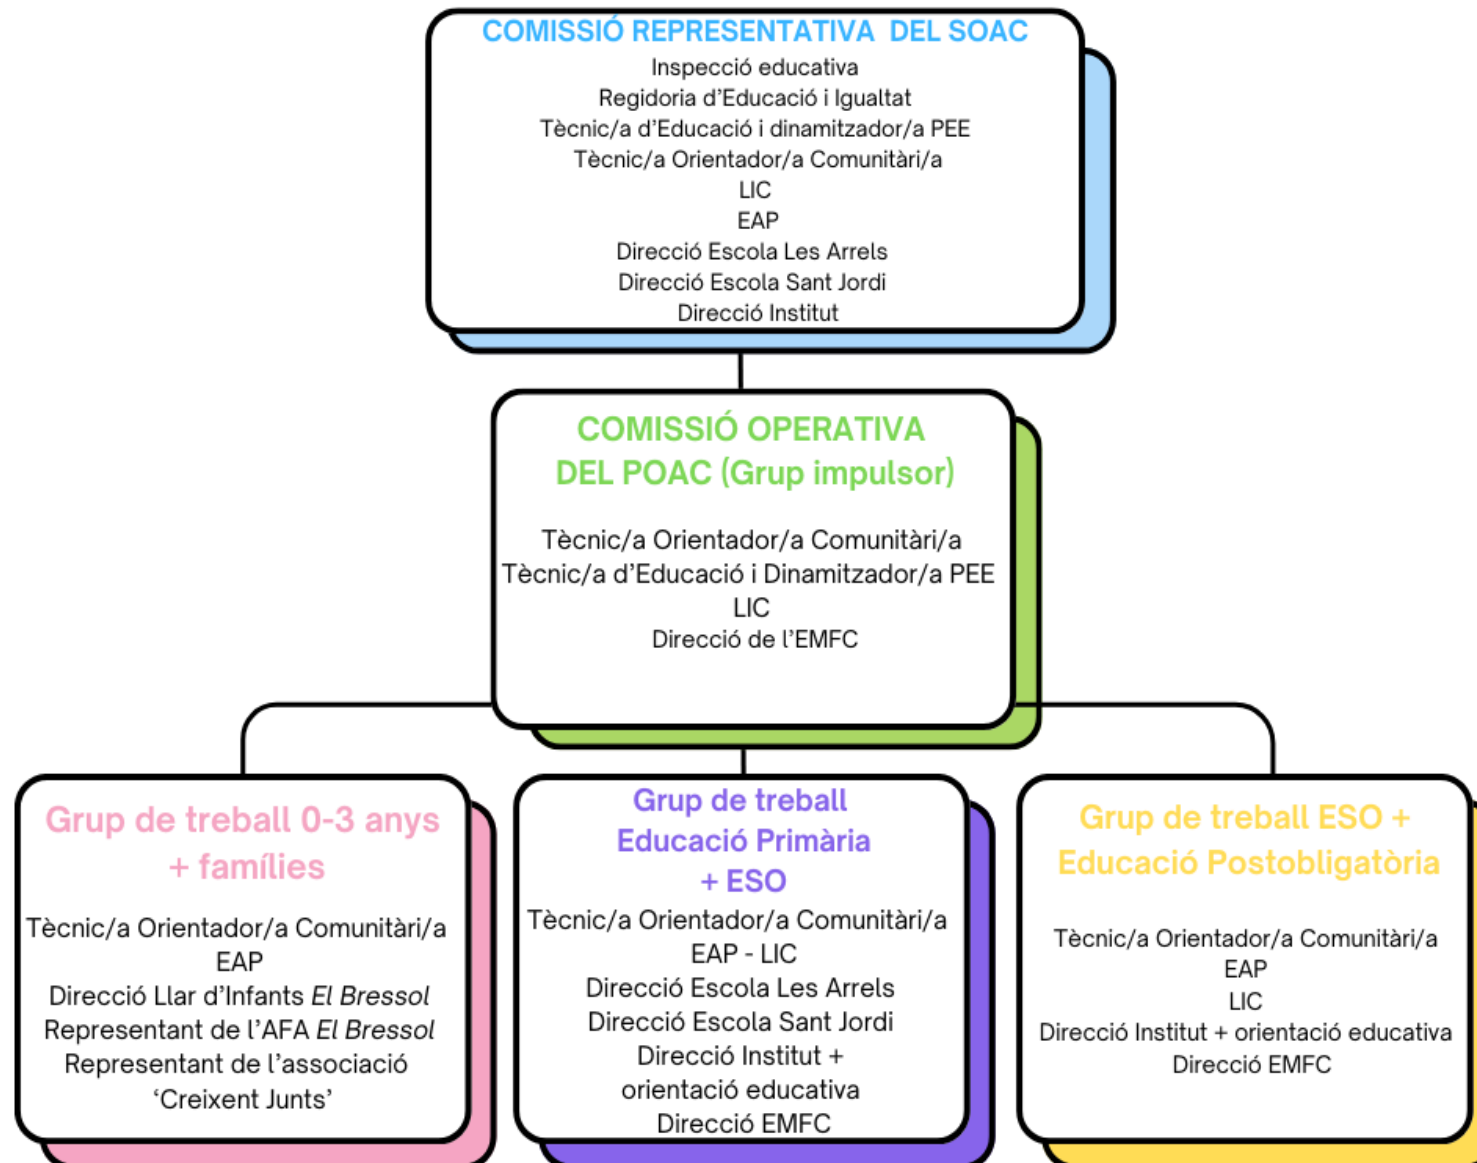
COMISSIÓ REPRESENTATIVA DEL SOAC

Inspecció educativa
Regidoria d'Educació i Igualtat
Tècnic/a d'Educació i dinamitzador/a PEE
Tècnic/a Orientador/a Comunitàri/a
LIC
EAP
Direcció Escola Les Arrels
Direcció Escola Sant Jordi
Direcció Institut

COMISSIÓ OPERATIVA DEL POAC (Grup impulsor)

Tècnic/a Orientador/a Comunitàri/a
Tècnic/a d'Educació i Dinamitzador/a PEE
LIC
Direcció de l'EMFC

Grup de treball 0-3 anys + famílies

Tècnic/a Orientador/a Comunitàri/a
EAP
Direcció Llar d'Infants El Bressol
Representant de l'AFA El Bressol
Representant de l'associació 'Creixent Junts'

Grup de treball Educació Primària + ESO

Tècnic/a Orientador/a Comunitàri/a
EAP - LIC
Direcció Escola Les Arrels
Direcció Escola Sant Jordi
Direcció Institut + orientació educativa
Direcció EMFC

Grup de treball ESO + Educació Postobligatòria

Tècnic/a Orientador/a Comunitàri/a
EAP
LIC
Direcció Institut + orientació educativa
Direcció EMFC